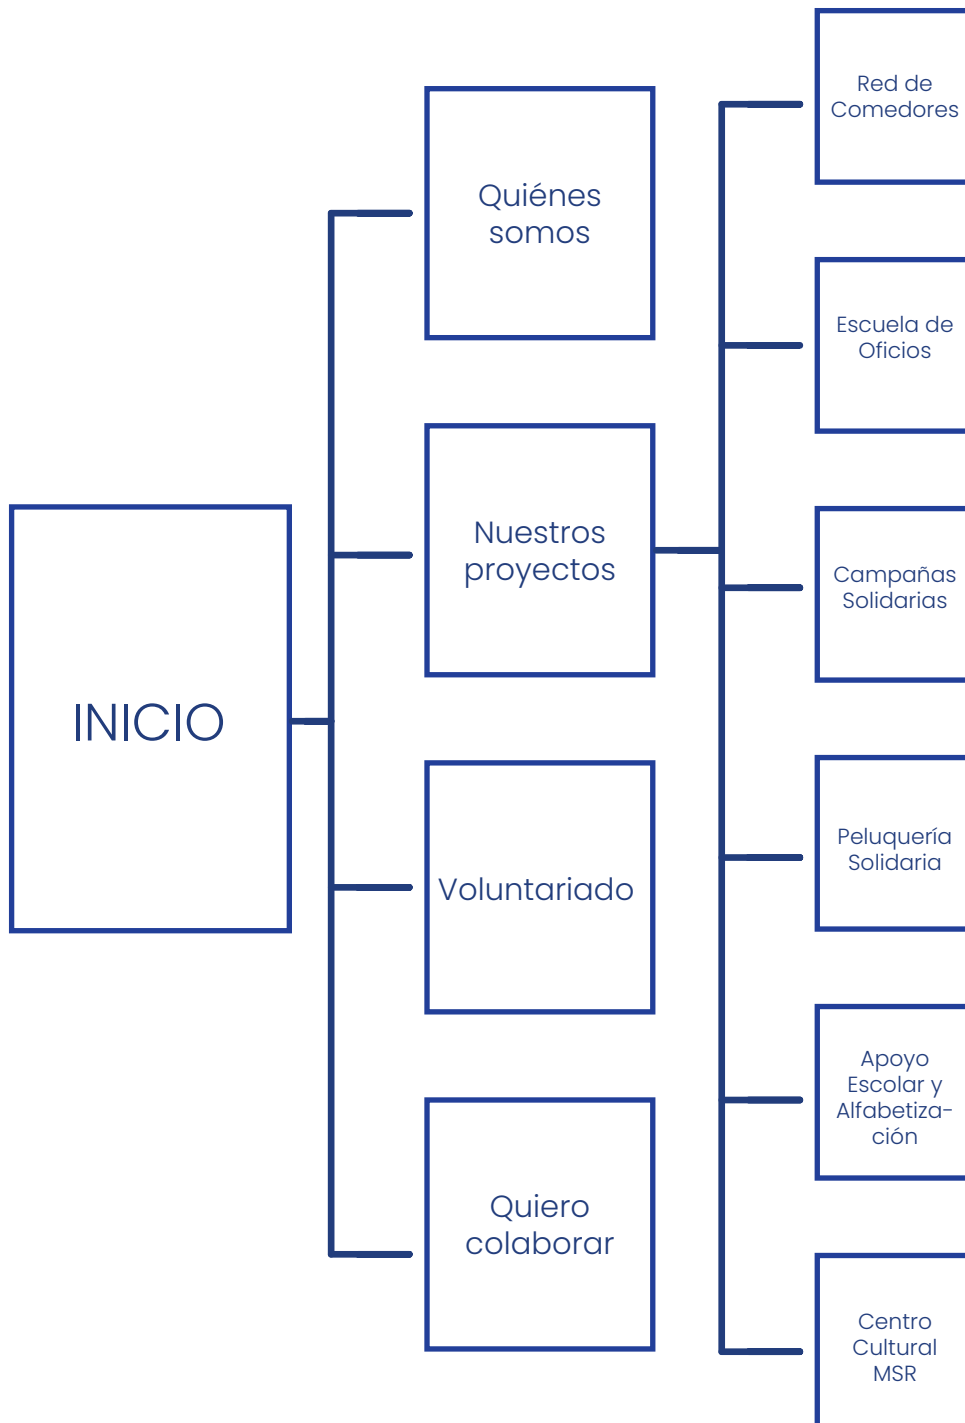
INICIO

Quiénes somos

Nuestros proyectos

Voluntariado

Quiero colaborar

Red de Comedores

Escuela de Oficios

Campañas Solidarias

Peluquería Solidaria

Apoyo Escolar y Alfabetización

Centro Cultural MSR